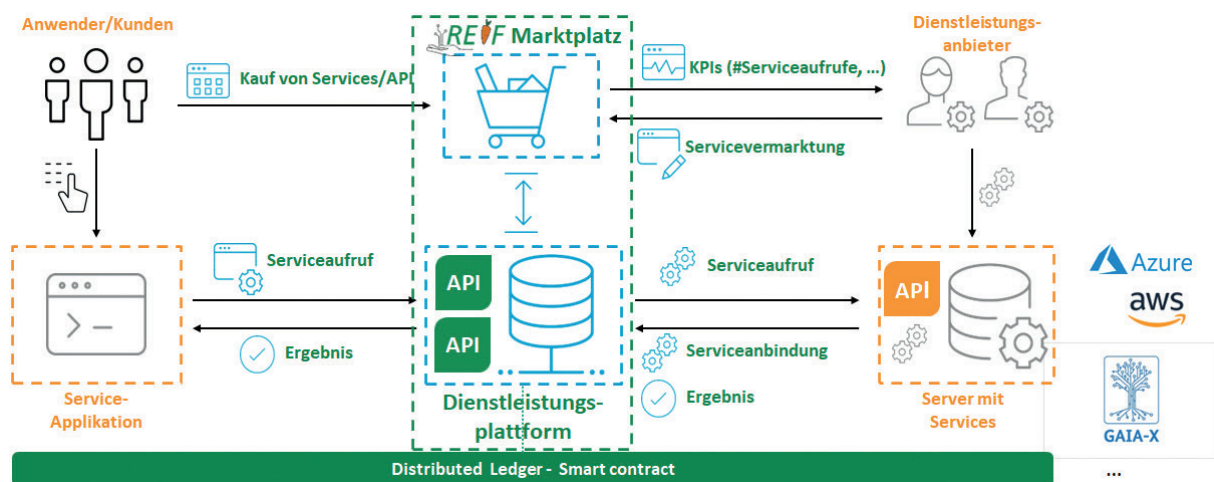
Anwender/Kunden

REIF Marktplatz

Dienstleistungsanbieter

Kauf von Services/API

KPIs (#Serviceaufrufe, ...)

Servicevermarktung

Serviceaufruf

Serviceaufruf

API

API

API

Azure

aws

Ergebnis

Serviceanbindung

Ergebnis

Service-Applikation

Dienstleistungsplattform

Server mit Services

GAIA-X

...

Distributed Ledger - Smart contract